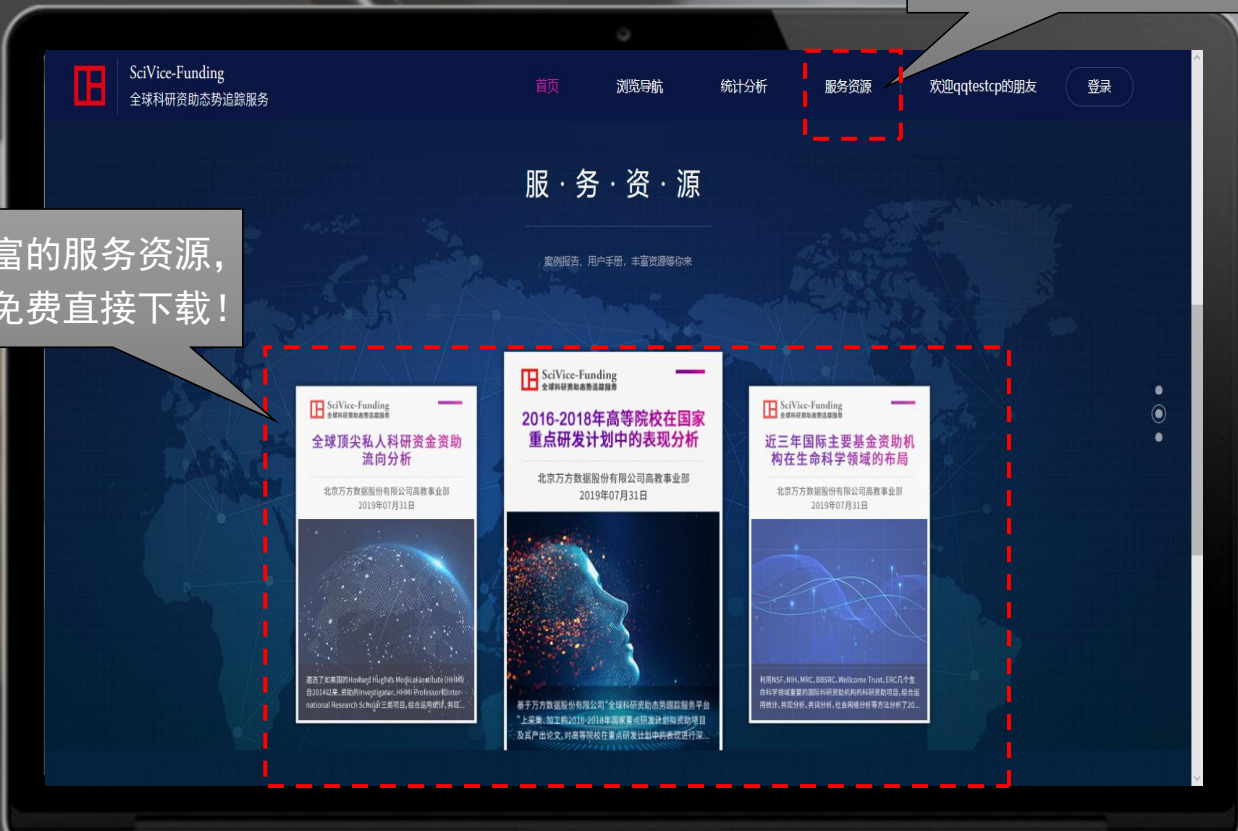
SciVice-Funding
全球科研资助态势追踪服务

首页 浏览导航 统计分析 服务资源 欢迎qqtestcp的朋友 登录

富的服务资源，
免费直接下载！

服·务·资·源

案例报告、用户手册，丰富资源等你来

SciVice-Funding
全球科研资助态势追踪服务
全球顶尖私人科研资金资助流向分析
北京万方数据股份有限公司高教事业部
2019年07月31日
遴选了如美国的Howard Hughes Medical Institute (HHMI) 自2014以来，资助的Investigator、HHMI Professor和International Research Scholar三类项目，组合运用统计、共现...

SciVice-Funding
全球科研资助态势追踪服务
2016-2018年高等院校在国家重点研发计划中的表现分析
北京万方数据股份有限公司高教事业部
2019年07月31日
基于万方数据股份有限公司"全球科研资助态势跟踪服务平台"上采集、加工的2016-2018年国家重点研发计划资助项目及其产出论文，对高等院校在重点研发计划中的表现进行深...

SciVice-Funding
全球科研资助态势追踪服务
近三年国际主要基金资助机构在生命科学领域的布局
北京万方数据股份有限公司高教事业部
2019年07月31日
利用NSF、NIH、MRC、BBSRC、Wellcome Trust、ERC几个生命科学领域重要的国际科研资助机构的科研资助项目，组合运用统计、共现分析、共词分析、社会网络分析等方法分析了20...